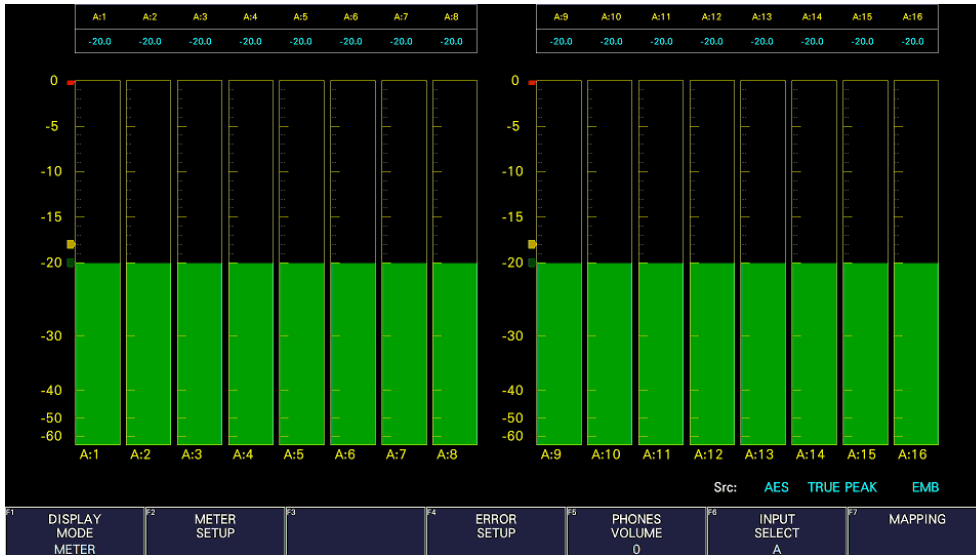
| A:1 | A:2 | A:3 | A:4 | A:5 | A:6 | A:7 | A:8 |
|---|---|---|---|---|---|---|---|
| -20.0 | -20.0 | -20.0 | -20.0 | -20.0 | -20.0 | -20.0 | -20.0 |

| A:9 | A:10 | A:11 | A:12 | A:13 | A:14 | A:15 | A:16 |
|---|---|---|---|---|---|---|---|
| -20.0 | -20.0 | -20.0 | -20.0 | -20.0 | -20.0 | -20.0 | -20.0 |

0
-5
-10
-15
-20
-30
-40
-50
-60

A:1 A:2 A:3 A:4 A:5 A:6 A:7 A:8

0
-5
-10
-15
-20
-30
-40
-50
-60

A:9 A:10 A:11 A:12 A:13 A:14 A:15 A:16

Src: AES TRUE PEAK EMB

F1 DISPLAY MODE METER
F2 METER SETUP
F3
F4 ERROR SETUP
F5 PHONES VOLUME 0
F6 INPUT SELECT A
F7 MAPPING